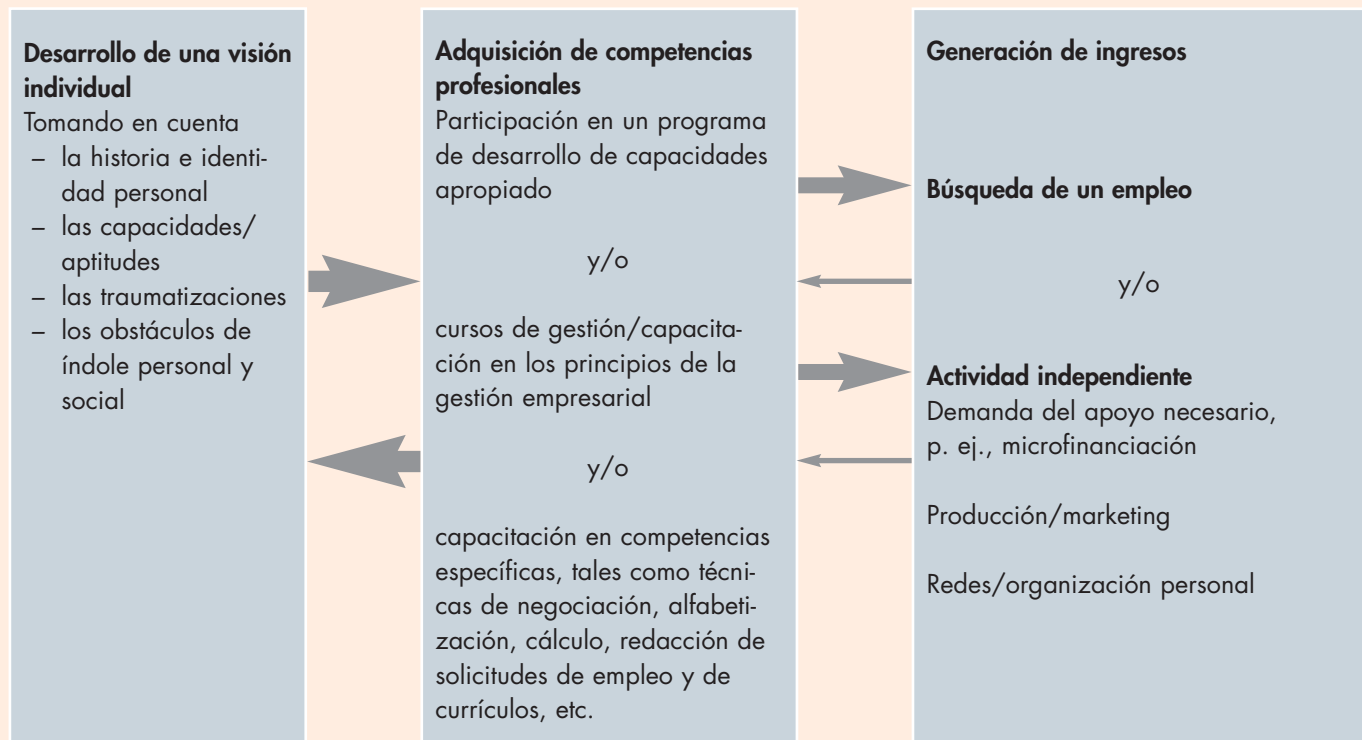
Desarrollo de una visión individual
Tomando en cuenta
– la historia e identidad personal
– las capacidades/aptitudes
– las traumatizaciones
– los obstáculos de índole personal y social

Adquisición de competencias profesionales
Participación en un programa de desarrollo de capacidades apropiado

y/o

cursos de gestión/capacitación en los principios de la gestión empresarial

y/o

capacitación en competencias específicas, tales como técnicas de negociación, alfabetización, cálculo, redacción de solicitudes de empleo y de currículos, etc.

Generación de ingresos

Búsqueda de un empleo

y/o

Actividad independiente
Demanda del apoyo necesario, p. ej., microfinanciación

Producción/marketing

Redes/organización personal